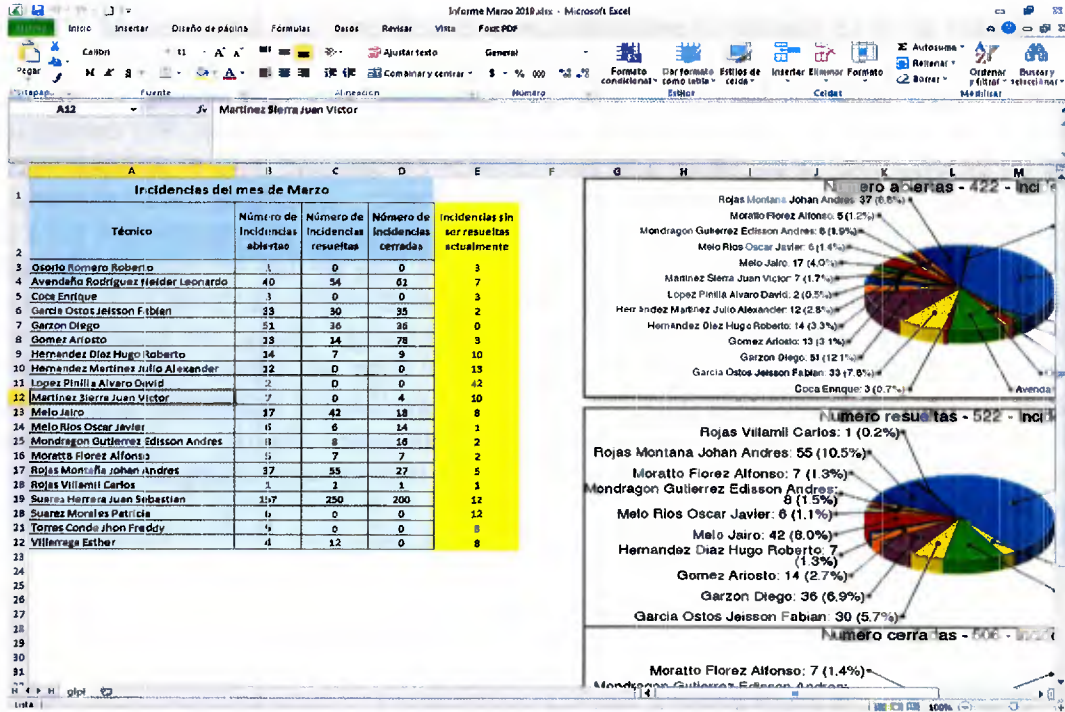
Informe Marzo 2019.xlsx - Microsoft Excel

Archivo Inicio Insertar Diseño de página Fórmulas Datos Revisar Vista Foxit PDF

Pegar Calibri 11 Ajustar texto General Formato condicional Dar formato como tabla Estilos de celda Insertar Eliminar Formato Autosuma Rellenar Borrar Ordenar y filtrar Buscar y seleccionar

Portapap. Fuente Alineación Número Estilos Celdas Modificar

A12 $f_x$ Martinez Sierra Juan Victor

Incidencias del mes de Marzo

| | A | B | C | D | E |
|---|---|---|---|---|---|
| 2 | Técnico | Número de incidencias abiertas | Número de incidencias resueltas | Número de incidencias cerradas | Incidencias sin ser resueltas actualmente |
| 3 | Osorio Romero Roberto | 1 | 0 | 0 | 3 |
| 4 | Avendaño Rodriguez Heider Leonardo | 40 | 54 | 61 | 7 |
| 5 | Coca Enrique | 3 | 0 | 0 | 3 |
| 6 | Garcia Ostos Jeisson Fabian | 33 | 30 | 35 | 2 |
| 7 | Garzon Diego | 51 | 36 | 36 | 0 |
| 8 | Gomez Ariosto | 13 | 14 | 78 | 3 |
| 9 | Hernandez Diaz Hugo Roberto | 14 | 7 | 9 | 10 |
| 10 | Hernandez Martinez Julio Alexander | 12 | 0 | 0 | 13 |
| 11 | Lopez Pinilla Alvaro David | 2 | 0 | 0 | 42 |
| 12 | Martinez Sierra Juan Victor | 7 | 0 | 4 | 10 |
| 13 | Melo Jairo | 17 | 42 | 18 | 8 |
| 14 | Melo Rios Oscar Javier | 6 | 6 | 14 | 1 |
| 15 | Mondragon Gutierrez Edisson Andres | 8 | 8 | 16 | 2 |
| 16 | Moratto Florez Alfonso | 5 | 7 | 7 | 2 |
| 17 | Rojas Montaña Johan Andres | 37 | 55 | 27 | 5 |
| 18 | Rojas Villamil Carlos | 1 | 1 | 1 | 1 |
| 19 | Suarez Herrera Juan Sebastian | 157 | 250 | 200 | 12 |
| 20 | Suarez Morales Patricia | 6 | 0 | 0 | 12 |
| 21 | Torres Conde Jhon Freddy | 5 | 0 | 0 | 8 |
| 22 | Villarraga Esther | 4 | 12 | 0 | 8 |

Numero abiertas - 422 - Inci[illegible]
Rojas Montana Johan Andres: 37 (8.8%)
Moratto Florez Alfonso: 5 (1.2%)
Mondragon Gutierrez Edisson Andres: 8 (1.9%)
Melo Rios Oscar Javier: 6 (1.4%)
Melo Jairo: 17 (4.0%)
Martinez Sierra Juan Victor: 7 (1.7%)
Lopez Pinilla Alvaro David: 2 (0.5%)
Hernandez Martinez Julio Alexander: 12 (2.8%)
Hernandez Diaz Hugo Roberto: 14 (3.3%)
Gomez Ariosto: 13 (3.1%)
Garzon Diego: 51 (12.1%)
Garcia Ostos Jeisson Fabian: 33 (7.8%)
Coca Enrique: 3 (0.7%)
Avenda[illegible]

Numero resueltas - 522 - Inci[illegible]
Rojas Villamil Carlos: 1 (0.2%)
Rojas Montana Johan Andres: 55 (10.5%)
Moratto Florez Alfonso: 7 (1.3%)
Mondragon Gutierrez Edisson Andres: 8 (1.5%)
Melo Rios Oscar Javier: 6 (1.1%)
Melo Jairo: 42 (8.0%)
Hernandez Diaz Hugo Roberto: 7 (1.3%)
Gomez Ariosto: 14 (2.7%)
Garzon Diego: 36 (6.9%)
Garcia Ostos Jeisson Fabian: 30 (5.7%)

Numero cerradas - 506 - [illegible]
Moratto Florez Alfonso: 7 (1.4%)
Mondragon Gutierrez Edisson Andres:

glpi

Listo 100%